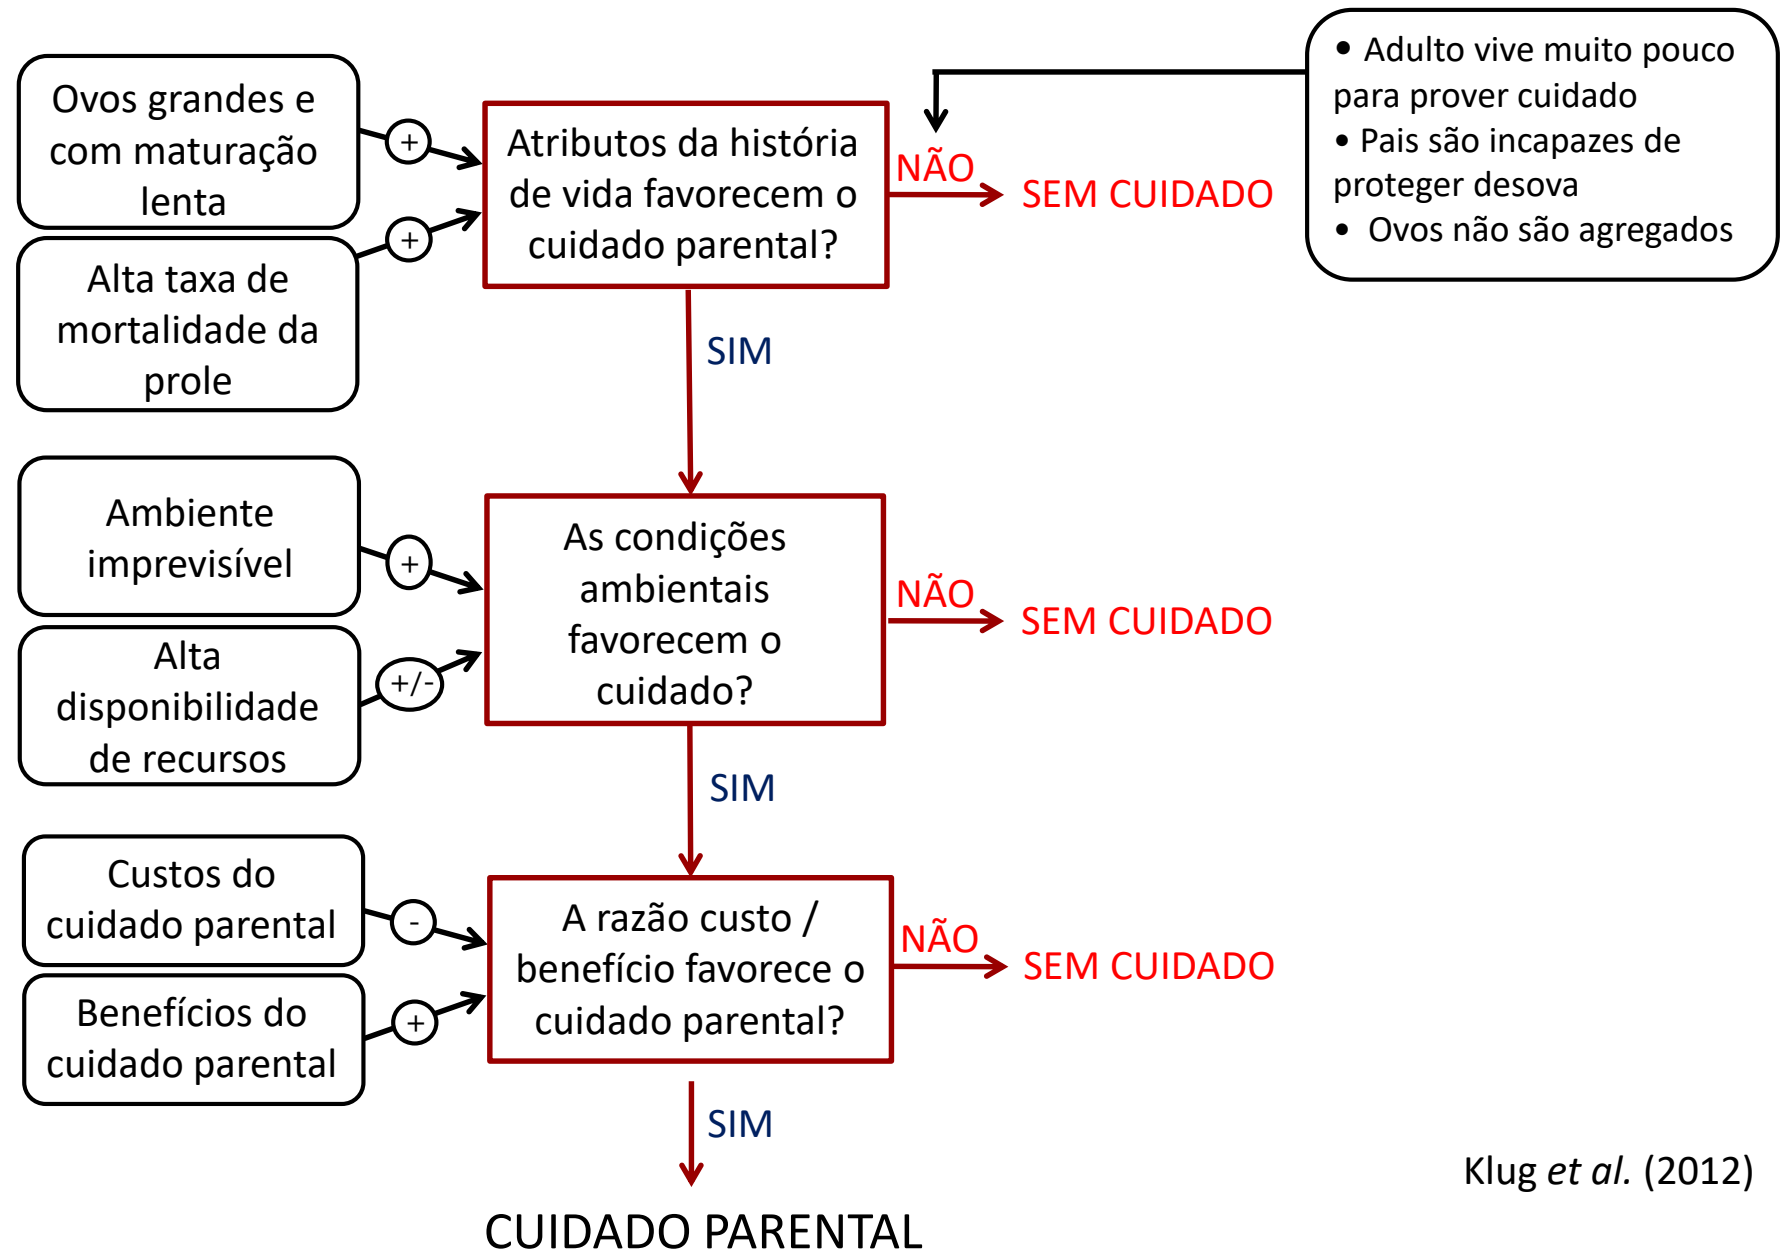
Ovos grandes e com maturação lenta

+

Alta taxa de mortalidade da prole

+

Atributos da história de vida favorecem o cuidado parental?

NÃO

SEM CUIDADO

• Adulto vive muito pouco para prover cuidado
• Pais são incapazes de proteger desova
• Ovos não são agregados

SIM

Ambiente imprevisível

+

Alta disponibilidade de recursos

+/-

As condições ambientais favorecem o cuidado?

NÃO

SEM CUIDADO

SIM

Custos do cuidado parental

-

Benefícios do cuidado parental

+

A razão custo / benefício favorece o cuidado parental?

NÃO

SEM CUIDADO

SIM

CUIDADO PARENTAL

Klug *et al.* (2012)